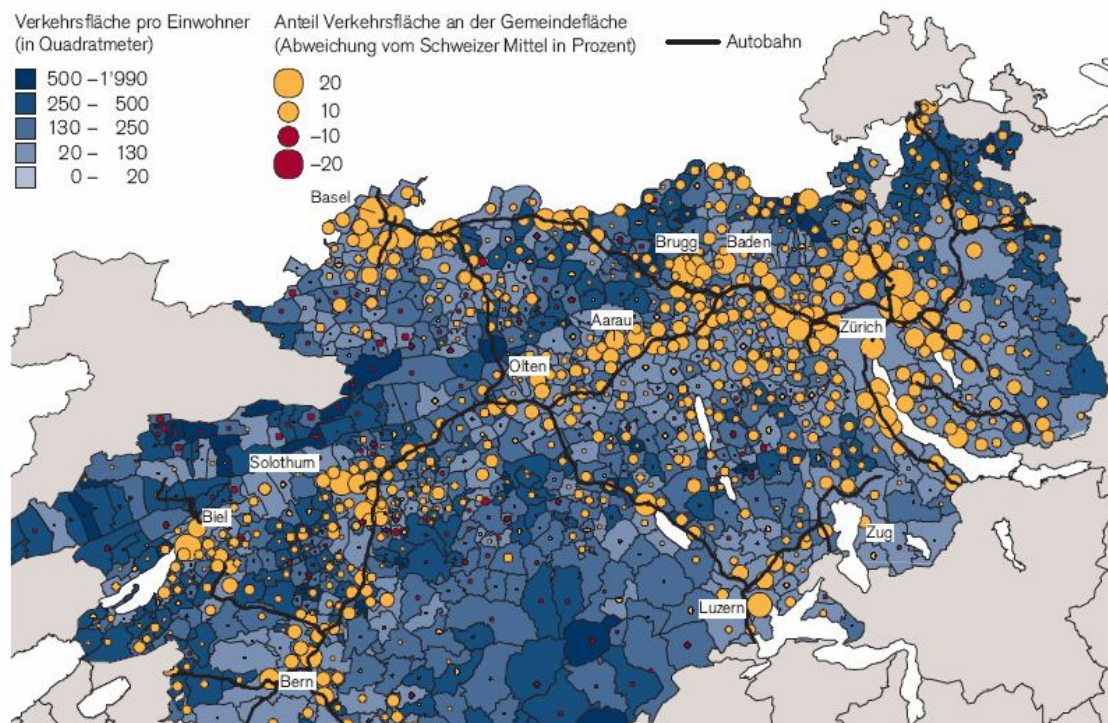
Verkehrsfläche pro Einwohner (in Quadratmeter)

500 – 1'990
250 – 500
130 – 250
20 – 130
0 – 20

Anteil Verkehrsfläche an der Gemeindefläche (Abweichung vom Schweizer Mittel in Prozent)

20
10
–10
–20

Autobahn

Basel
Brugg
Baden
Aarau
Zürich
Olten
Solothurn
Biel
Zug
Luzern
Bern